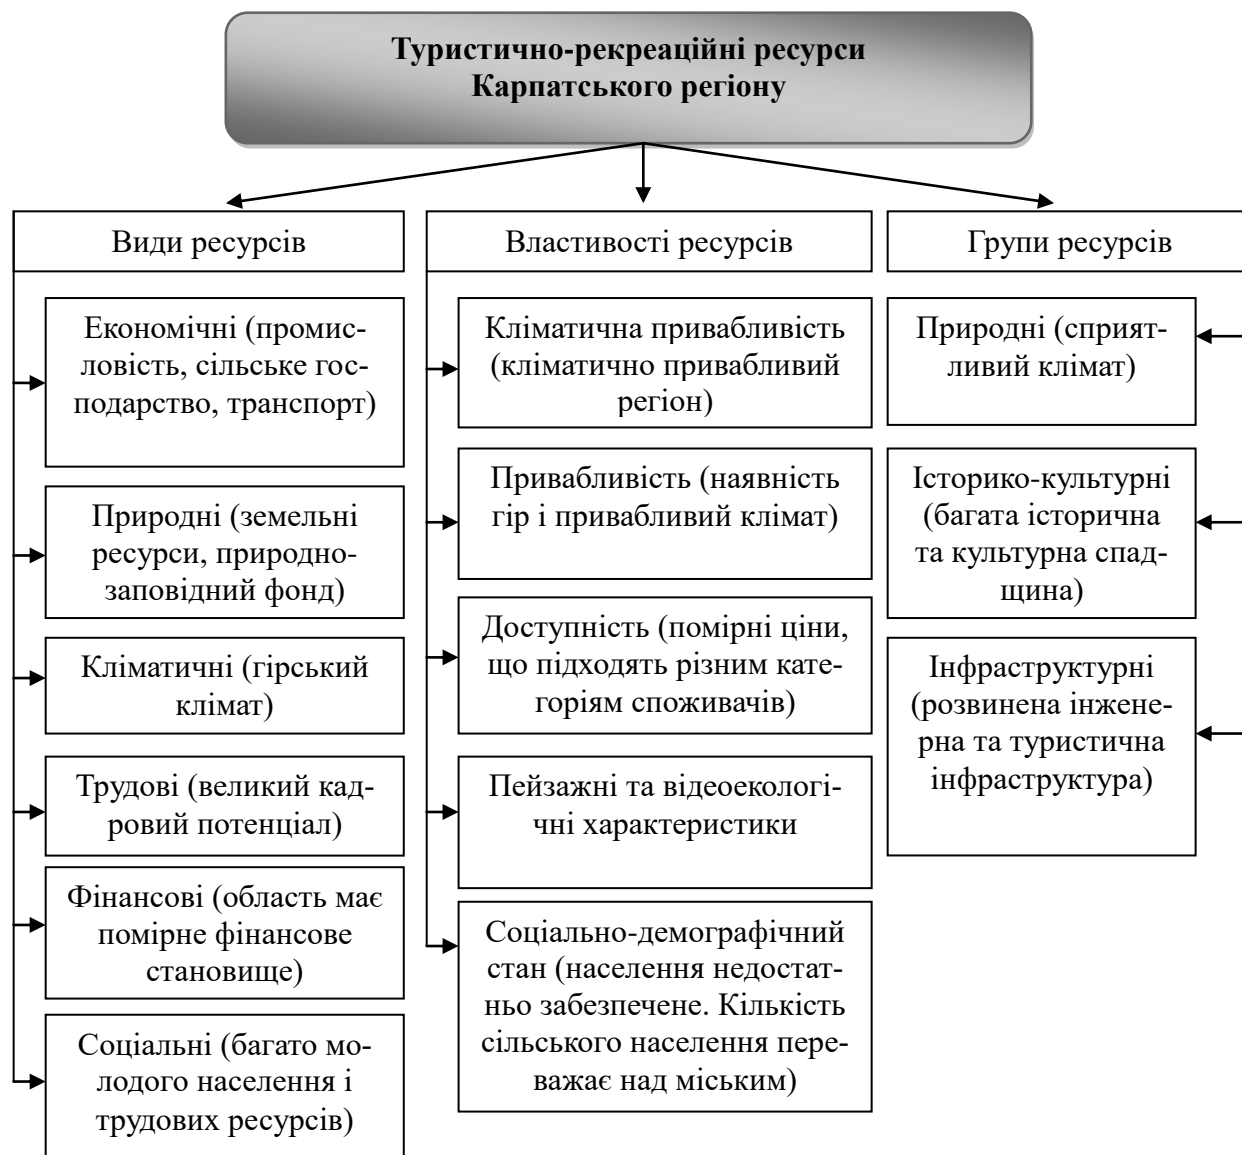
Туристично-рекреаційні ресурси Карпатського регіону

Види ресурсів

Економічні (промисловість, сільське господарство, транспорт)

Природні (земельні ресурси, природно-заповідний фонд)

Кліматичні (гірський клімат)

Трудові (великий кадровий потенціал)

Фінансові (область має помірне фінансове становище)

Соціальні (багато молодого населення і трудових ресурсів)

Властивості ресурсів

Кліматична привабливість (кліматично привабливий регіон)

Привабливість (наявність гір і привабливий клімат)

Доступність (помірні ціни, що підходять різним категоріям споживачів)

Пейзажні та відеоекологічні характеристики

Соціально-демографічний стан (населення недостатньо забезпечене. Кількість сільського населення переважає над міським)

Групи ресурсів

Природні (сприятливий клімат)

Історико-культурні (багата історична та культурна спадщина)

Інфраструктурні (розвинена інженерна та туристична інфраструктура)